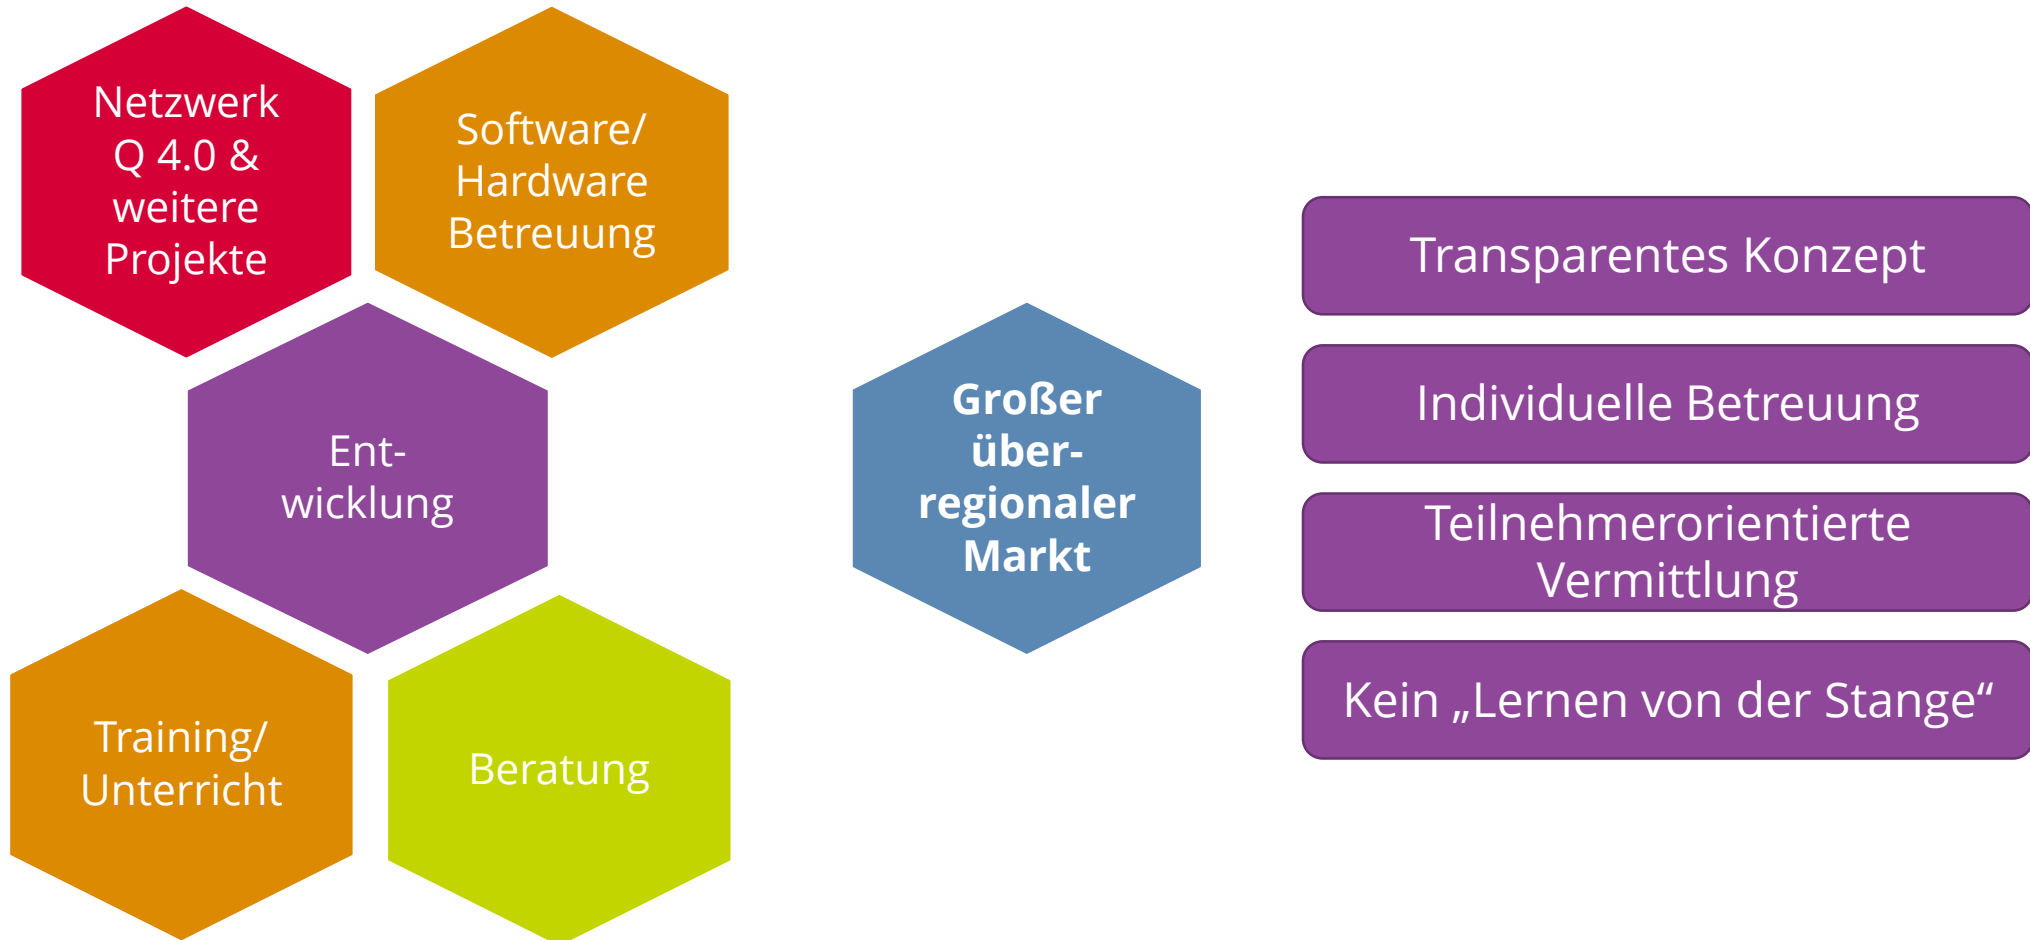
Netzwerk Q 4.0 & weitere Projekte

Software/ Hardware Betreuung

Entwicklung

Training/ Unterricht

Beratung

Großer überregionaler Markt

Transparentes Konzept

Individuelle Betreuung

Teilnehmerorientierte Vermittlung

Kein „Lernen von der Stange“